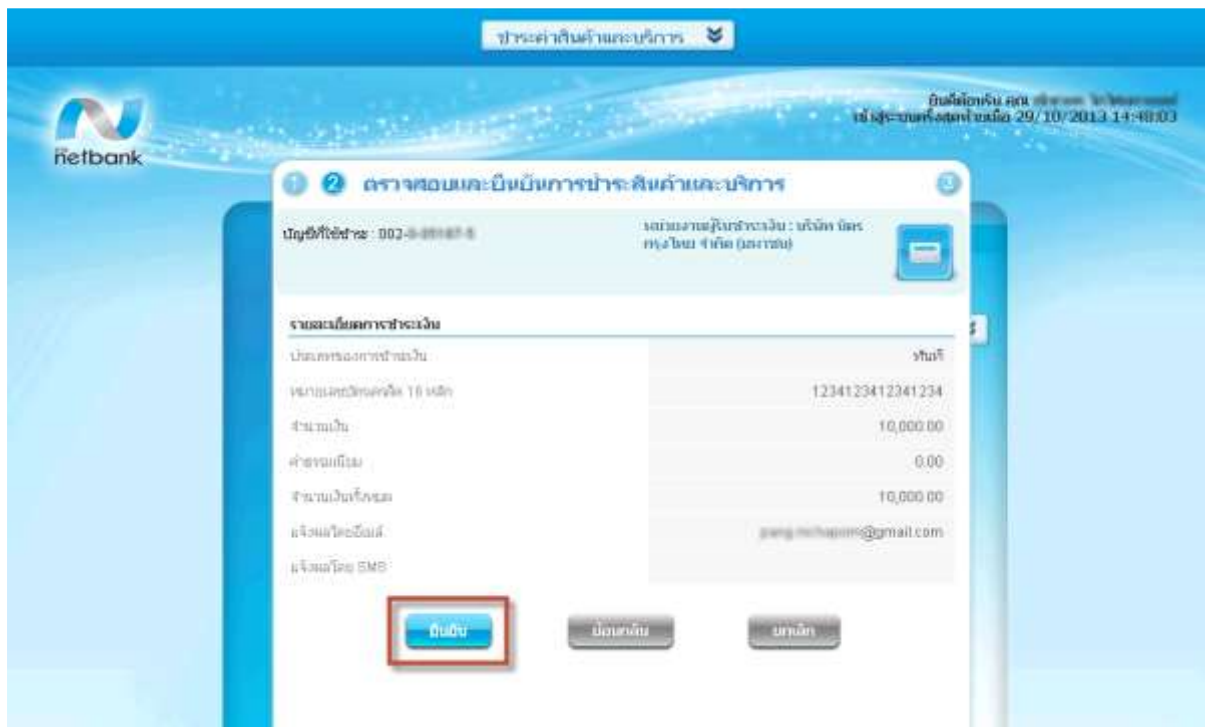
ชำระค่าสินค้าและบริการ

ยินดีต้อนรับ คุณ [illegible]
เข้าสู่ระบบครั้งสุดท้ายเมื่อ 29/10/2013 14:48:03

netbank

1 2 ตรวจสอบและยืนยันการชำระสินค้าและบริการ 3

บัญชีที่ใช้ชำระ : 002-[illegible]

หน่วยงานผู้รับชำระเงิน : บริษัท บัตรกรุงไทย จำกัด (มหาชน)

รายละเอียดการชำระเงิน

| | |
|---|---|
| ประเภทของการชำระเงิน | ทันที |
| หมายเลขบัตรเครดิต 16 หลัก | 1234123412341234 |
| จำนวนเงิน | 10,000.00 |
| ค่าธรรมเนียม | 0.00 |
| จำนวนเงินทั้งหมด | 10,000.00 |
| แจ้งผลโดยอีเมล์ | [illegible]@gmail.com |
| แจ้งผลโดย SMS | |

ยืนยัน ย้อนกลับ ยกเลิก